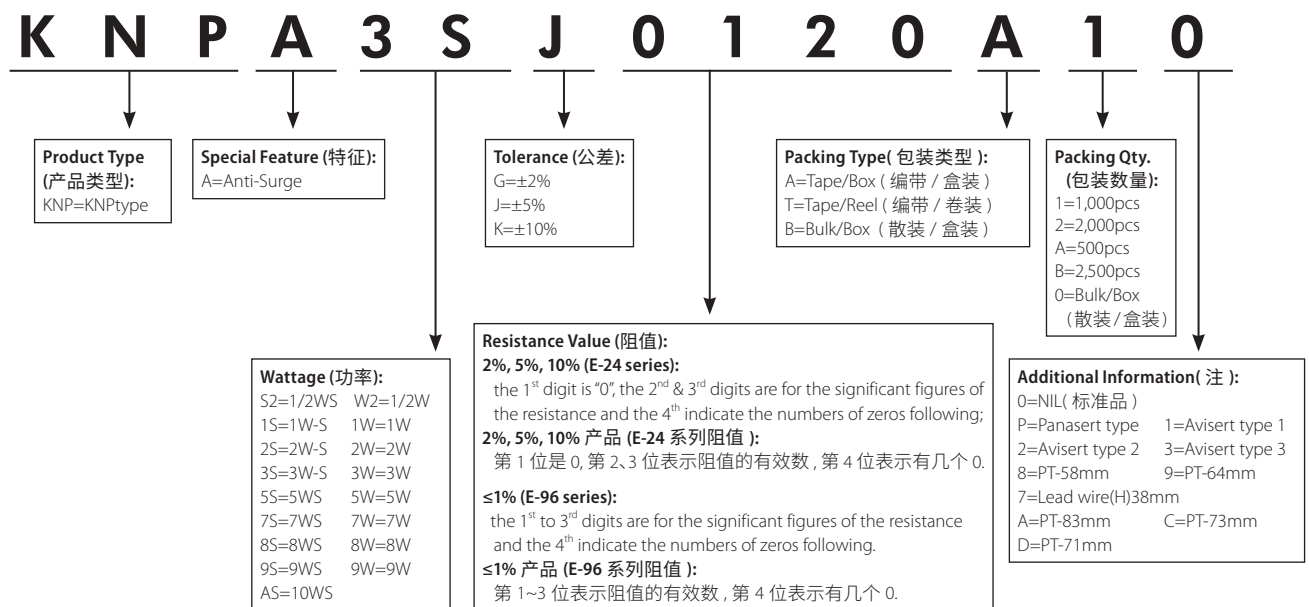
K N P A 3 S J 0 1 2 0 A 1 0

**Product Type (产品类型):**
KNP=KNPtype

**Special Feature (特征):**
A=Anti-Surge

**Tolerance (公差):**
G=±2%
J=±5%
K=±10%

**Packing Type( 包装类型 ):**
A=Tape/Box ( 编带 / 盒装 )
T=Tape/Reel ( 编带 / 卷装 )
B=Bulk/Box ( 散装 / 盒装 )

**Packing Qty. (包装数量):**
1=1,000pcs
2=2,000pcs
A=500pcs
B=2,500pcs
0=Bulk/Box (散装/盒装)

**Resistance Value (阻值):**
**2%, 5%, 10% (E-24 series):**
the $1^{st}$ digit is "0", the $2^{nd}$ & $3^{rd}$ digits are for the significant figures of the resistance and the $4^{th}$ indicate the numbers of zeros following;
**2%, 5%, 10% 产品 (E-24 系列阻值 ):**
第 1 位是 0, 第 2、3 位表示阻值的有效数 , 第 4 位表示有几个 0.

**≤1% (E-96 series):**
the $1^{st}$ to $3^{rd}$ digits are for the significant figures of the resistance and the $4^{th}$ indicate the numbers of zeros following.
**≤1% 产品 (E-96 系列阻值 ):**
第 1~3 位表示阻值的有效数 , 第 4 位表示有几个 0.

**Wattage (功率):**
S2=1/2WS W2=1/2W
1S=1W-S 1W=1W
2S=2W-S 2W=2W
3S=3W-S 3W=3W
5S=5WS 5W=5W
7S=7WS 7W=7W
8S=8WS 8W=8W
9S=9WS 9W=9W
AS=10WS

**Additional Information( 注 ):**
0=NIL( 标准品 )
P=Panasert type 1=Avisert type 1
2=Avisert type 2 3=Avisert type 3
8=PT-58mm 9=PT-64mm
7=Lead wire(H)38mm
A=PT-83mm C=PT-73mm
D=PT-71mm